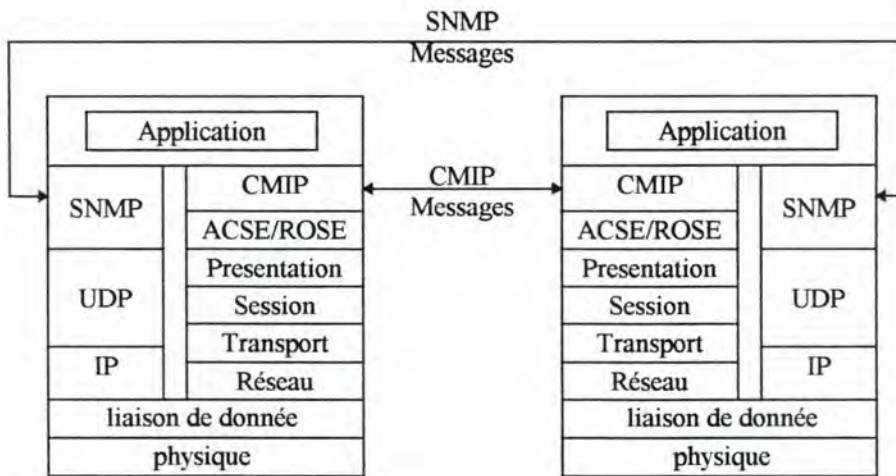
SNMP
Messages

Application

SNMP

UDP

IP

CMIP

ACSE/ROSE

Presentation

Session

Transport

Réseau

liaison de donnée

physique

CMIP
Messages

Application

CMIP

ACSE/ROSE

Presentation

Session

Transport

Réseau

SNMP

UDP

IP

liaison de donnée

physique